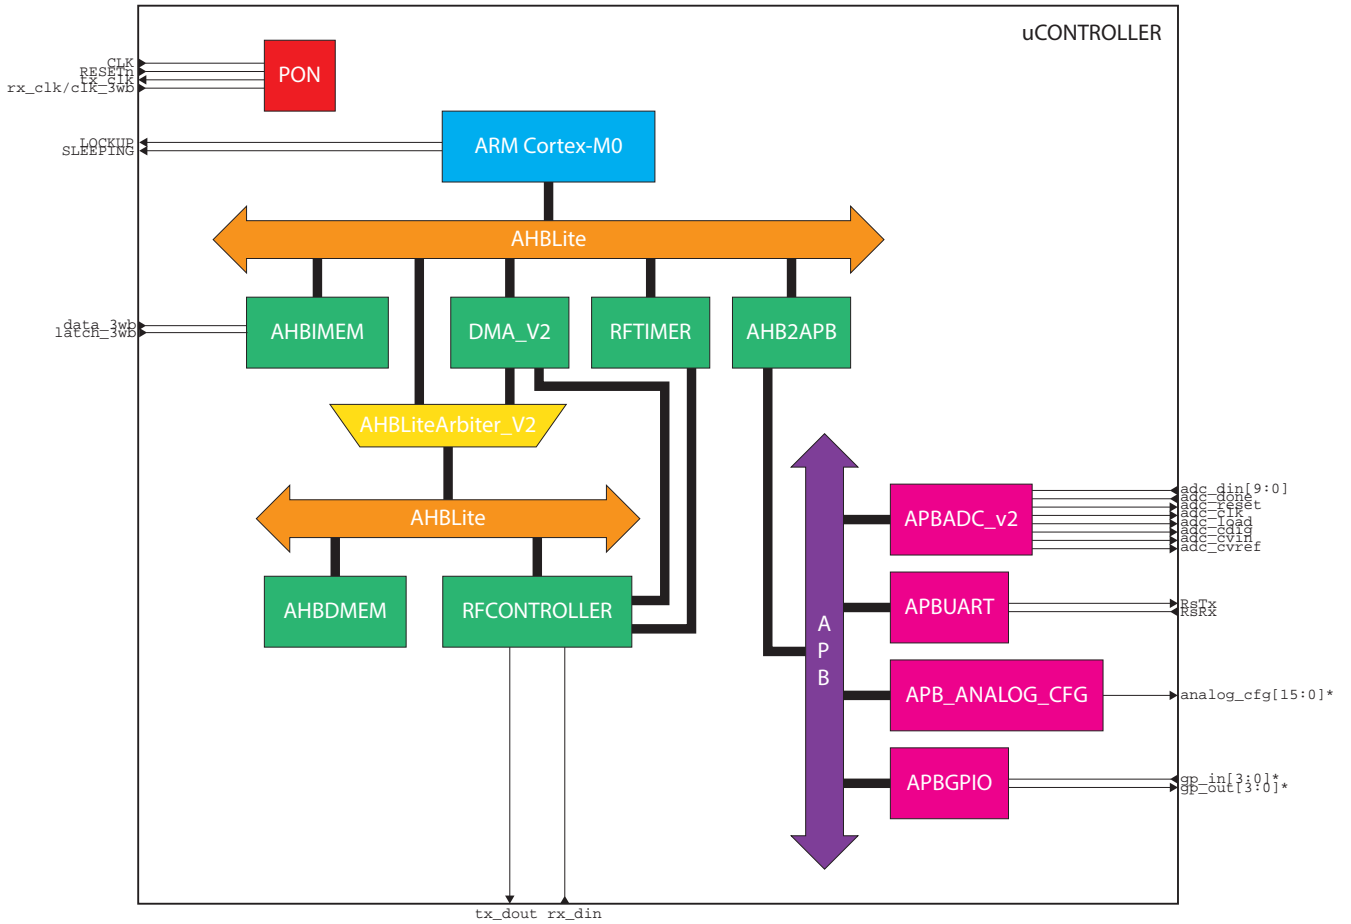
uCONTROLLER

CLK
RESETn
tx_clk
rx_clk/clk_3wb

PON

LOCKUP
SLEEPING

ARM Cortex-M0

AHBLite

data_3wb
latch_3wb

AHBIMEM

DMA_V2

RFTIMER

AHB2APB

AHBLiteArbiter_V2

AHBLite

AHBDMEM

RFCONTROLLER

A
P
B

APBADC_v2

adc_din[9:0]
adc_done
adc_reset
adc_clk
adc_load
adc_cdiq
adc_cvin
adc_cvref

APBUART

RsTx
RsRx

APB_ANALOG_CFG

analog_cfg[15:0]*

APBGPIO

gp_in[3:0]*
gp_out[3:0]*

tx_dout rx_din